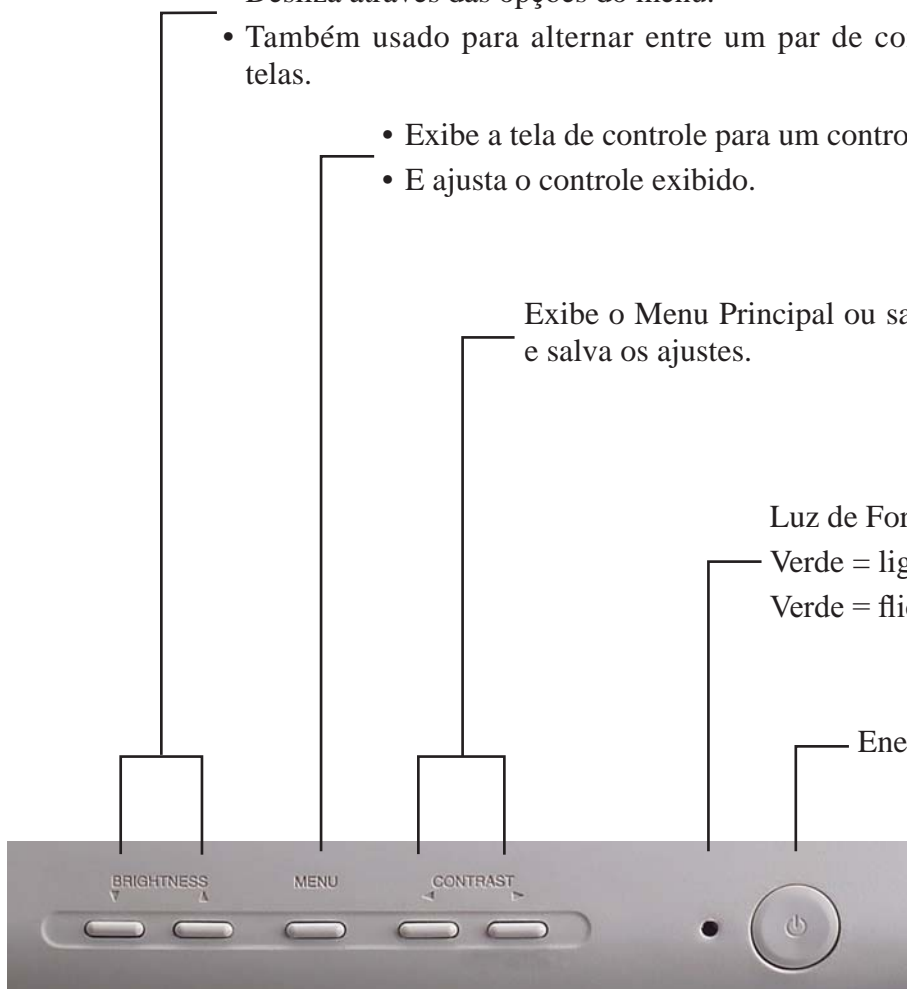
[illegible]
• Também usado para alternar entre um par de co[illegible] telas.

• Exibe a tela de controle para um contro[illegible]
• E ajusta o controle exibido.

Exibe o Menu Principal ou sa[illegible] e salva os ajustes.

Luz de For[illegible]
Verde = lig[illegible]
Verde = fli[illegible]

Ene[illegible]

BRIGHTNESS
▼ ▲
MENU
CONTRAST
◄ ►